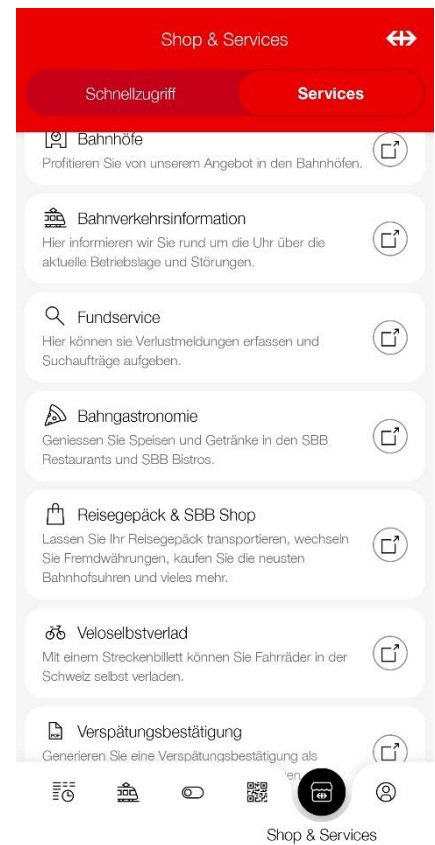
Shop & Services

Schnellzugriff

Services

Bahnhöfe
Profitieren Sie von unserem Angebot in den Bahnhöfen.

Bahnverkehrsinformation
Hier informieren wir Sie rund um die Uhr über die aktuelle Betriebslage und Störungen.

Fundservice
Hier können sie Verlustmeldungen erfassen und Suchaufträge aufgeben.

Bahngastronomie
Geniessen Sie Speisen und Getränke in den SBB Restaurants und SBB Bistros.

Reisegepäck & SBB Shop
Lassen Sie Ihr Reisegepäck transportieren, wechseln Sie Fremdwährungen, kaufen Sie die neusten Bahnhofsuhren und vieles mehr.

Veloselbstverlad
Mit einem Streckenbillett können Sie Fahrräder in der Schweiz selbst verladen.

Verspätungsbestätigung
Generieren Sie eine Verspätungsbestätigung als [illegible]

Shop & Services